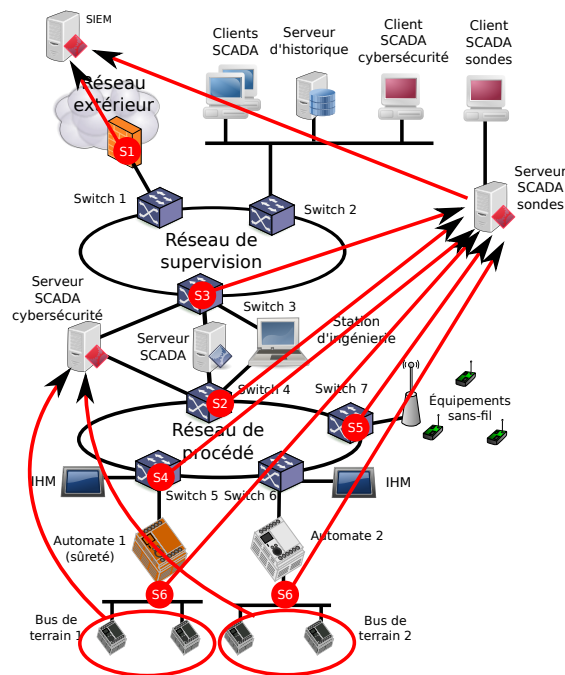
SIEM

Réseau extérieur

S1

Clients SCADA

Serveur d'historique

Client SCADA cybersécurité

Client SCADA sondes

Serveur SCADA sondes

Switch 1

Switch 2

Réseau de supervision

S3

Switch 3

Serveur SCADA cybersécurité

Serveur SCADA

Station d'ingénierie

Switch 4

S2

Switch 7

S5

Équipements sans-fil

Réseau de procédé

S4

IHM

IHM

Switch 5

Switch 6

Automate 1 (sûreté)

Automate 2

S6

S6

Bus de terrain 1

Bus de terrain 2